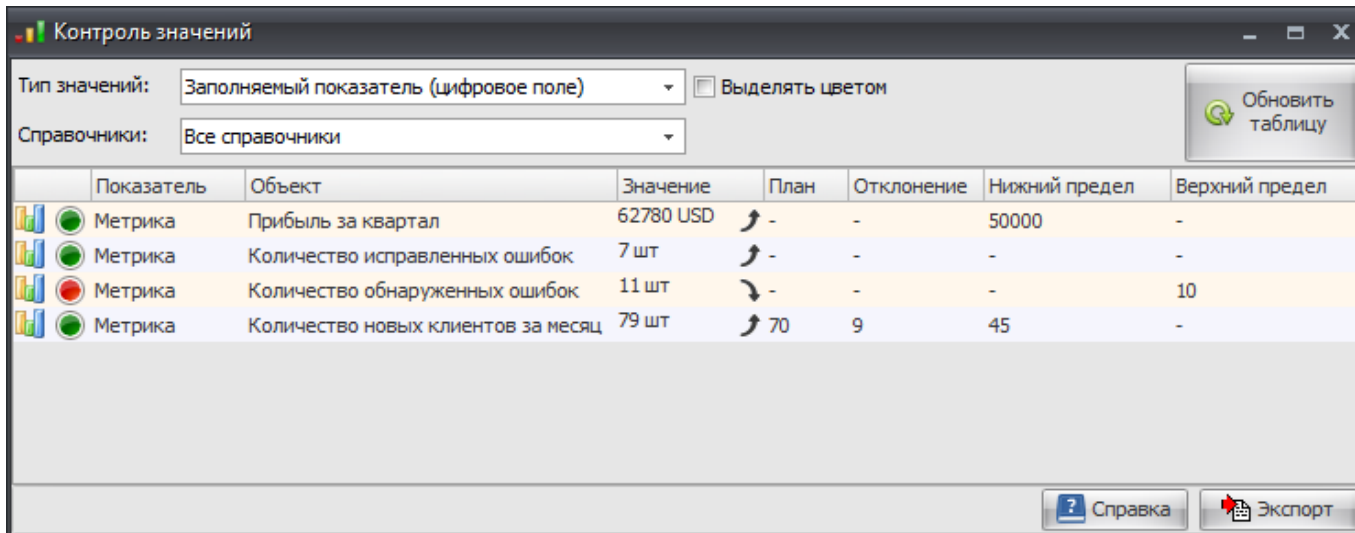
Контроль значений

Тип значений: Заполняемый показатель (цифровое поле)
Выделять цветом
Обновить таблицу
Справочники: Все справочники

| Показатель | Объект | Значение | План | Отклонение | Нижний предел | Верхний предел |
|---|---|---|---|---|---|---|
| Метрика | Прибыль за квартал | 62780 USD | - | - | 50000 | - |
| Метрика | Количество исправленных ошибок | 7 шт | - | - | - | - |
| Метрика | Количество обнаруженных ошибок | 11 шт | - | - | - | 10 |
| Метрика | Количество новых клиентов за месяц | 79 шт | 70 | 9 | 45 | - |

Справка
Экспорт